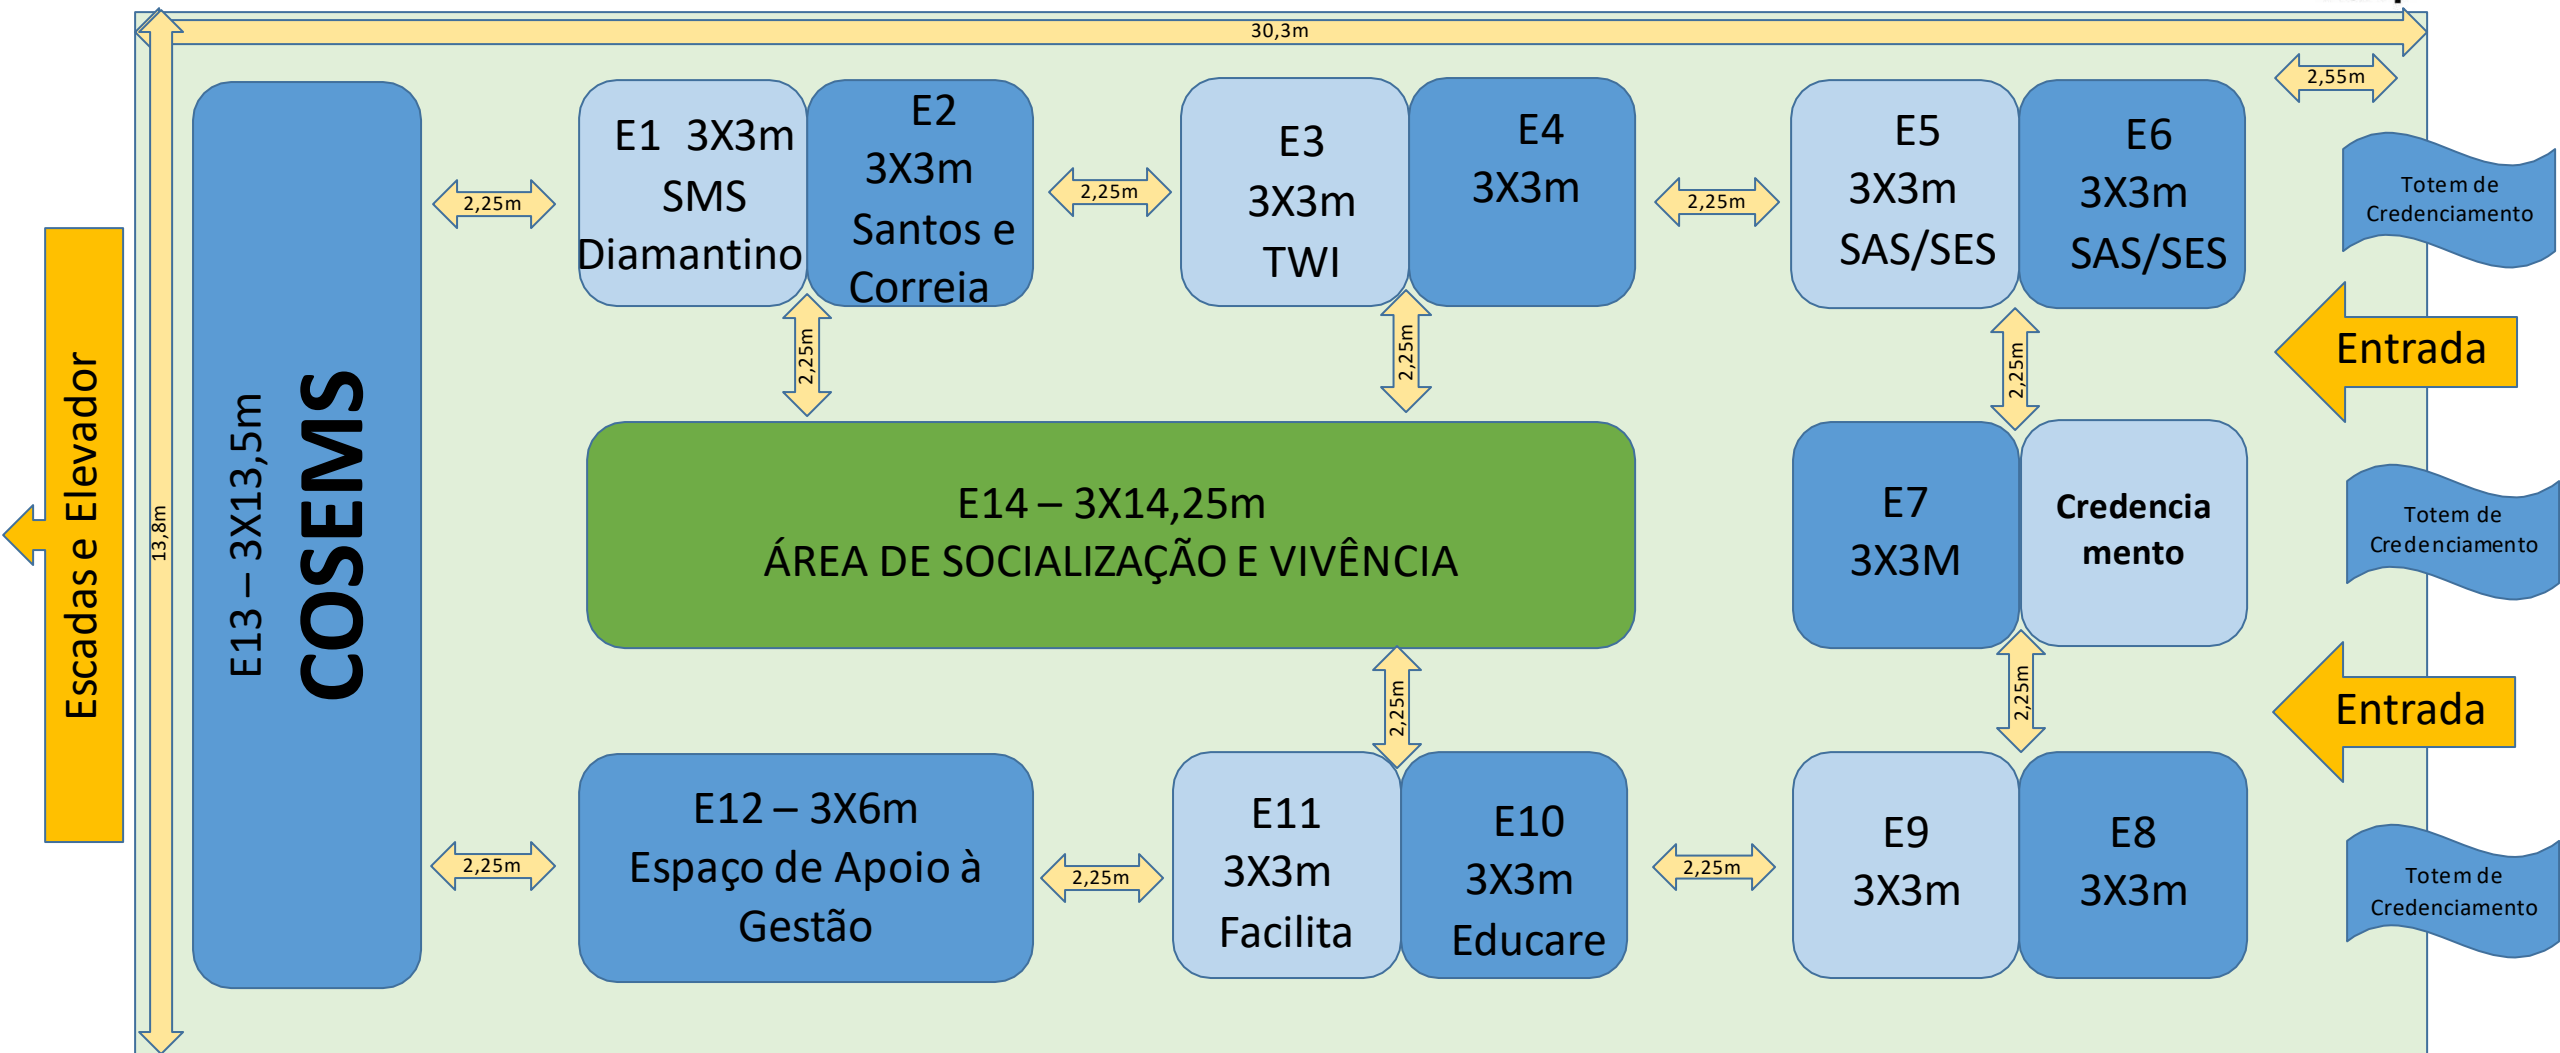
30,3m

2,55m

Escadas e Elevador

13,8m

E13 – 3X13,5m
COSEMS

2,25m

E1 3X3m
SMS
Diamantino

E2
3X3m
Santos e
Correia

2,25m

E3
3X3m
TWI

E4
3X3m

2,25m

E5
3X3m
SAS/SES

E6
3X3m
SAS/SES

Totem de Credenciamento

Entrada

2,25m

2,25m

2,25m

E14 – 3X14,25m
ÁREA DE SOCIALIZAÇÃO E VIVÊNCIA

E7
3X3M

Credenciamento

Totem de Credenciamento

Entrada

2,25m

2,25m

E12 – 3X6m
Espaço de Apoio à Gestão

2,25m

2,25m

E11
3X3m
Facilita

E10
3X3m
Educare

2,25m

E9
3X3m

E8
3X3m

Totem de Credenciamento